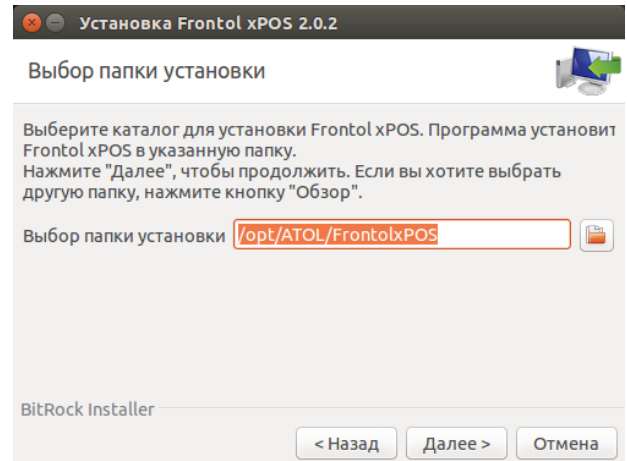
Установка Frontol xPOS 2.0.2

Выбор папки установки

Выберите каталог для установки Frontol xPOS. Программа установит Frontol xPOS в указанную папку.
Нажмите "Далее", чтобы продолжить. Если вы хотите выбрать другую папку, нажмите кнопку "Обзор".

Выбор папки установки /opt/ATOL/FrontolxPOS

BitRock Installer

< Назад Далее > Отмена